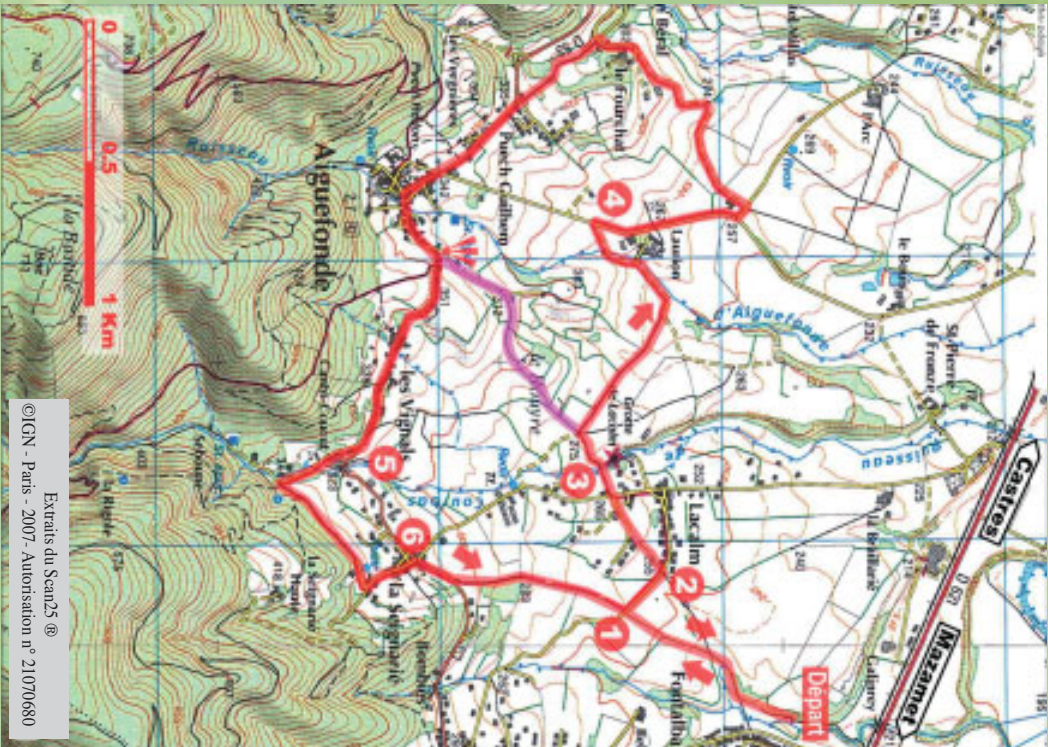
0
0.5
1 Km
Aiguefonde
Extraits du Scan25 ®
©IGN - Paris - 2007- Autorisation n° 2107680
Départ
Castres
Mazamet
1
2
3
4
5
6
le Fraisse
Puech Gaillard
Lacalm
les Vignals
la Seignarié
Fontalba
St Pierre de Fronze
le Baylou
la Bailhade
Grotte de Lacalm
Ruisseau
Ruisseau
d'Aiguefonde
Cougnac
les Vergnères
le Bruel
D 621